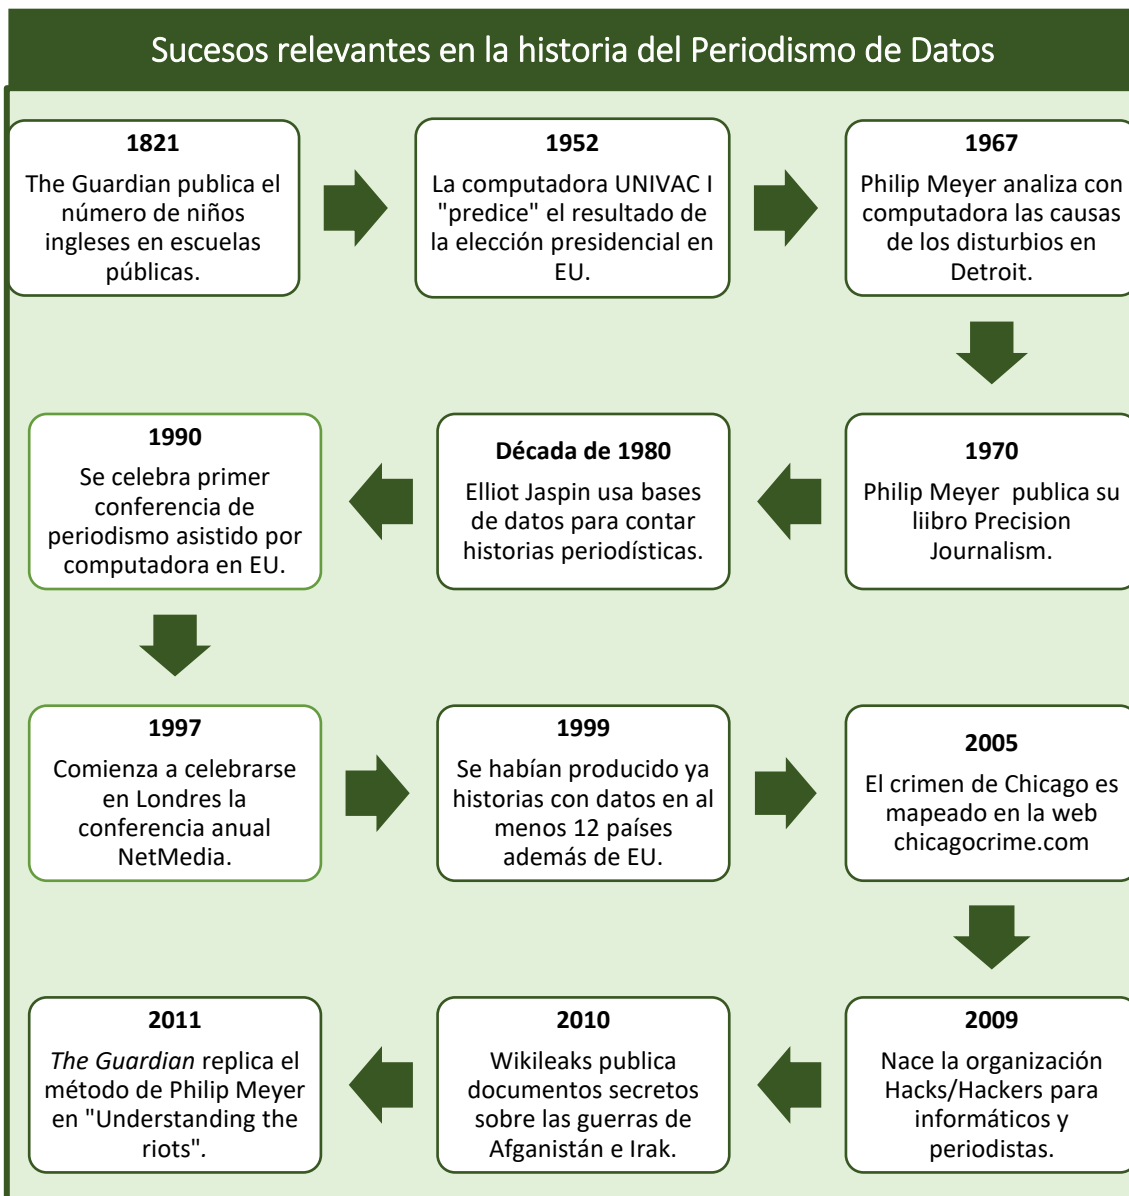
Sucesos relevantes en la historia del Periodismo de Datos

**1821**
The Guardian publica el número de niños ingleses en escuelas públicas.

**1952**
La computadora UNIVAC I "predice" el resultado de la elección presidencial en EU.

**1967**
Philip Meyer analiza con computadora las causas de los disturbios en Detroit.

**1970**
Philip Meyer publica su liibro Precision Journalism.

**Década de 1980**
Elliot Jaspin usa bases de datos para contar historias periodísticas.

**1990**
Se celebra primer conferencia de periodismo asistido por computadora en EU.

**1997**
Comienza a celebrarse en Londres la conferencia anual NetMedia.

**1999**
Se habían producido ya historias con datos en al menos 12 países además de EU.

**2005**
El crimen de Chicago es mapeado en la web chicagocrime.com

**2009**
Nace la organización Hacks/Hackers para informáticos y periodistas.

**2010**
Wikileaks publica documentos secretos sobre las guerras de Afganistán e Irak.

**2011**
*The Guardian* replica el método de Philip Meyer en "Understanding the riots".